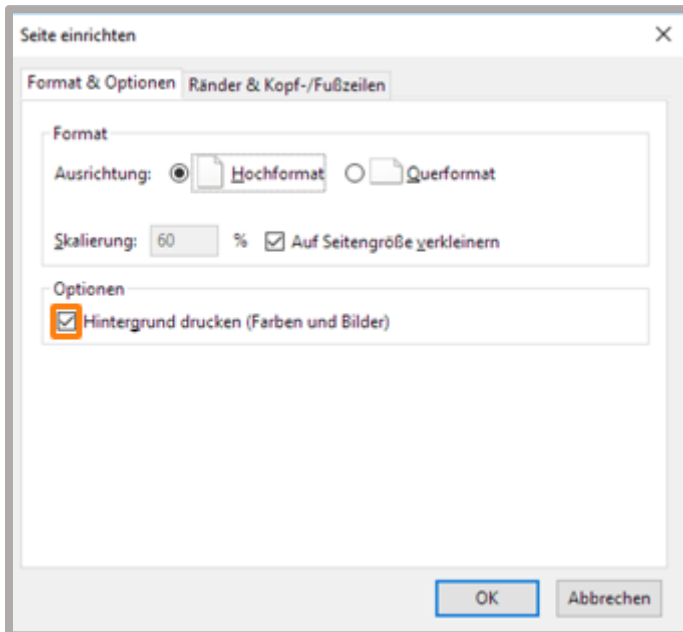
Seite einrichten

Format & Optionen
Ränder & Kopf-/Fußzeilen

Format
Ausrichtung: Hochformat Querformat

Skalierung: 60 % Auf Seitengröße verkleinern

Optionen
Hintergrund drucken (Farben und Bilder)

OK
Abbrechen